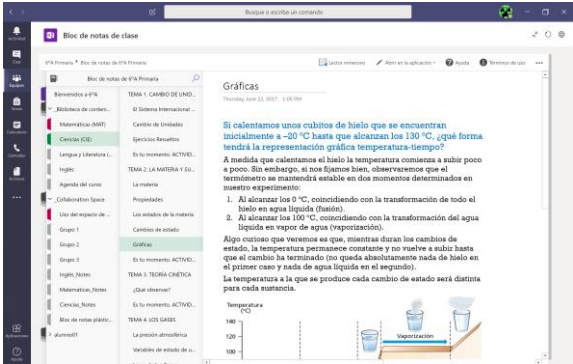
Busque o escriba un comando

Actividad
Chat
Equipos
Tareas
Calendario
Llamadas
Archivos

Bloc de notas de clase

6ºA Primaria > Bloc de notas de 6ºA Primaria > Gráficas

Lector inmersivo
Abrir en la aplicación
Ayuda
Términos de uso

Bloc de notas de 6ºA Primaria

Bienvenidos a 6ºA
_Biblioteca de conteni...
Matemáticas (MAT)
Ciencias (CIE)
Lengua y Literatura (...
Inglés
Agenda del curso
_Collaboration Space
Uso del espacio de ...
Grupo 1
Grupo 2
Grupo 3
Inglés_Notes
Matemáticas_Notes
Ciencias_Notes
Bloc de notas plástic...
> alumno01

TEMA 1: CAMBIO DE UNID...
El Sistema Internacional ...
Cambio de Unidades
Ejercicios Resueltos
Es tu momento: ACTIVID...
TEMA 2: LA MATERIA Y SU...
La materia
Propiedades
Los estados de la materia
Cambios de estado
Gráficas
Es tu momento: ACTIVID...
TEMA 3: TEORÍA CINÉTICA
¿Qué observas?
Es tu momento: ACTIVID...
TEMA 4: LOS GASES
La presión atmosférica
Variables de estado de u...

Gráficas
Thursday, June 22, 2017 1:05 PM

Si calentamos unos cubitos de hielo que se encuentran inicialmente a –20 °C hasta que alcanzan los 130 °C, ¿qué forma tendrá la representación gráfica temperatura-tiempo?

A medida que calentamos el hielo la temperatura comienza a subir poco a poco. Sin embargo, si nos fijamos bien, observaremos que el termómetro se mantendrá estable en dos momentos determinados en nuestro experimento:

1. Al alcanzar los 0 °C, coincidiendo con la transformación de todo el hielo en agua líquida (fusión).
2. Al alcanzar los 100 °C, coincidiendo con la transformación del agua líquida en vapor de agua (vaporización).

Algo curioso que veremos es que, mientras duran los cambios de estado, la temperatura permanece constante y no vuelve a subir hasta que el cambio ha terminado (no queda absolutamente nada de hielo en el primer caso y nada de agua líquida en el segundo).

La temperatura a la que se produce cada cambio de estado será distinta para cada sustancia.

Temperatura
(°C)
140
120
100
Vaporización

Aplicaciones
Ayuda